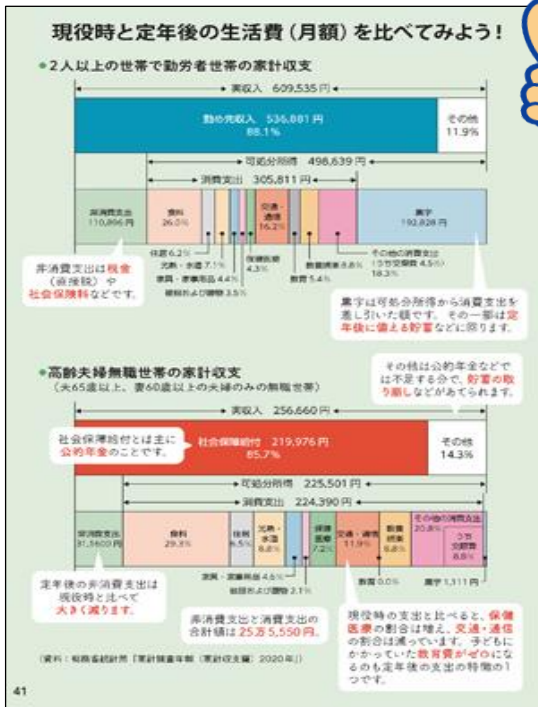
現役時と定年後の生活費（月額）を比べてみよう！

●2人以上の世帯で勤労者世帯の家計収支

実収入 609,535円

勤め先収入 536,881円 88.1%

その他 11.9%

可処分所得 498,639円

消費支出 305,811円

非消費支出 110,896円

食料 26.0%

交通・通信 16.2%

保健医療 4.3%

教養娯楽 8.8%

教育 5.4%

黒字 192,828円

住居 6.2%

光熱・水道 7.1%

家具・家事用品 4.4%

被服および履物 3.5%

その他の消費支出（うち交際費 4.5%） 18.3%

非消費支出は税金（直接税）や社会保険料などです。

黒字は可処分所得から消費支出を差し引いた額です。その一部は定年後に備える貯蓄などに回ります。

●高齢夫婦無職世帯の家計収支
（夫65歳以上、妻60歳以上の夫婦のみの無職世帯）

その他は公的年金などでは不足する分で、貯蓄の取り崩しなどがあてられます。

実収入 256,660円

社会保障給付とは主に公的年金のことです。

社会保障給付 219,976円 85.7%

その他 14.3%

可処分所得 225,501円

消費支出 224,390円

非消費支出 31,160円

食料 29.3%

住居 6.5%

光熱・水道 8.8%

保健医療 7.2%

交通・通信 11.9%

教養娯楽 8.8%

その他の消費支出 20.8%

うち交際費 8.8%

家具・家事用品 4.6%

被服および履物 2.1%

教育 0.0%

黒字 1,111円

定年後の非消費支出は現役時と比べて大きく減ります。

非消費支出と消費支出の合計額は25万5,550円。

現役時の支出と比べると、保健医療の割合は増え、交通・通信の割合は減っています。子どもにかかっていた教育費がゼロになるのも定年後の支出の特徴の1つです。

（資料：総務省統計局「家計調査年報（家計収支編）2020年」）

41